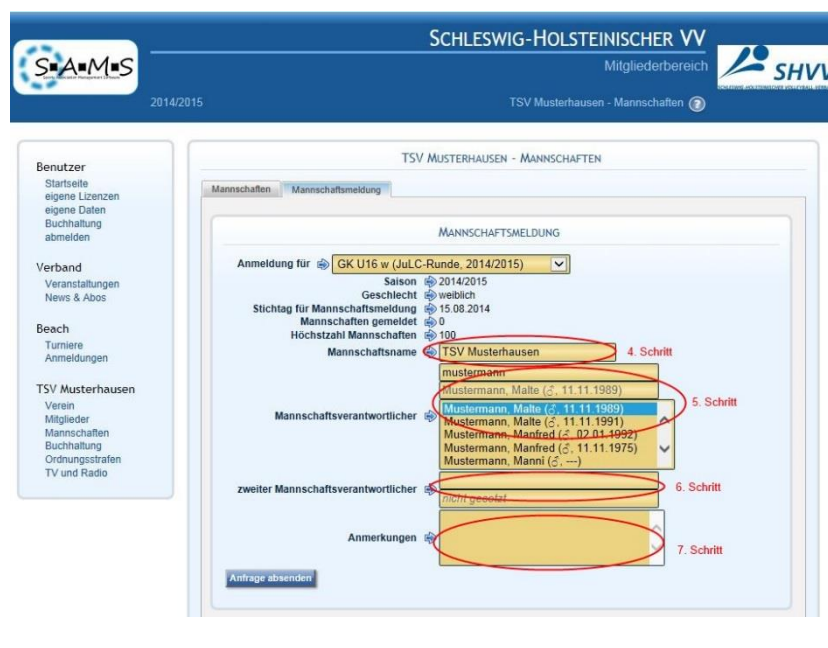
S▪A▪M▪S

SCHLESWIG-HOLSTEINISCHER VV
Mitgliederbereich
SHVV

2014/2015

TSV Musterhausen - Mannschaften

Benutzer
Startseite
eigene Lizenzen
eigene Daten
Buchhaltung
abmelden

Verband
Veranstaltungen
News & Abos

Beach
Turniere
Anmeldungen

TSV Musterhausen
Verein
Mitglieder
Mannschaften
Buchhaltung
Ordnungsstrafen
TV und Radio

TSV MUSTERHAUSEN - MANNSCHAFTEN

Mannschaften
Mannschaftsmeldung

MANNSCHAFTSMELDUNG

Anmeldung für GK U16 w (JuLC-Runde, 2014/2015)
Saison 2014/2015
Geschlecht weiblich
Stichtag für Mannschaftsmeldung 15.08.2014
Mannschaften gemeldet 0
Höchstzahl Mannschaften 100
Mannschaftsname TSV Musterhausen
4. Schritt
mustermann
Mustermann, Malte (♂, 11.11.1989)
Mannschaftsverantwortlicher
Mustermann, Malte (♂, 11.11.1989)
Mustermann, Malte (♂, 11.11.1991)
Mustermann, Manfred (♂, 02.01.1992)
Mustermann, Manfred (♂, 11.11.1975)
Mustermann, Manni (♂, ---)
5. Schritt
zweiter Mannschaftsverantwortlicher
nicht gesetzt
6. Schritt
Anmerkungen
7. Schritt
Anfrage absenden